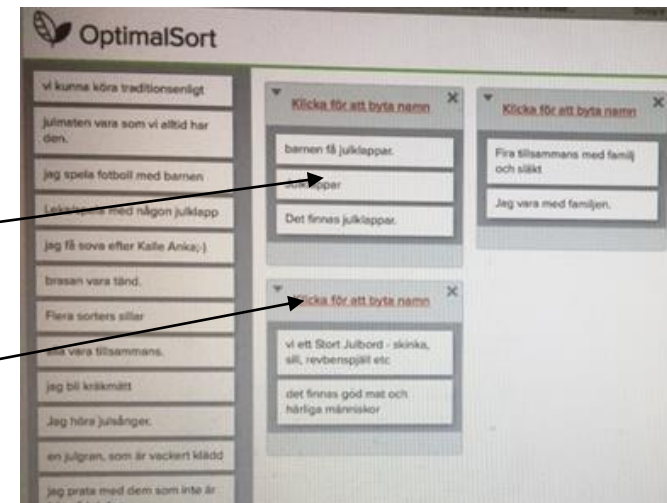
OptimalSort

vi kunna köra traditionsenligt

julmaten vara som vi alltid har den.

jag spela fotboll med barnen

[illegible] med någon julklapp

jag få sova efter Kalle Anka;-)

brasan vara tänd.

Flera sorters sillar

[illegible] vara tillsammans.

jag bli kräkmätt

Jag höra julsånger.

en julgran, som är vackert klädd

jag prata med dem som inte är

Klicka för att byta namn

barnen få julklappar.

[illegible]ppar

Det finnas julklappar.

Klicka för att byta namn

Fira tillsammans med familj och släkt

Jag vara med familjen.

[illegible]licka för att byta namn

vi ett Stort Julbord - skinka, sill, revbensspjäll etc

det finnas god mat och härliga människor